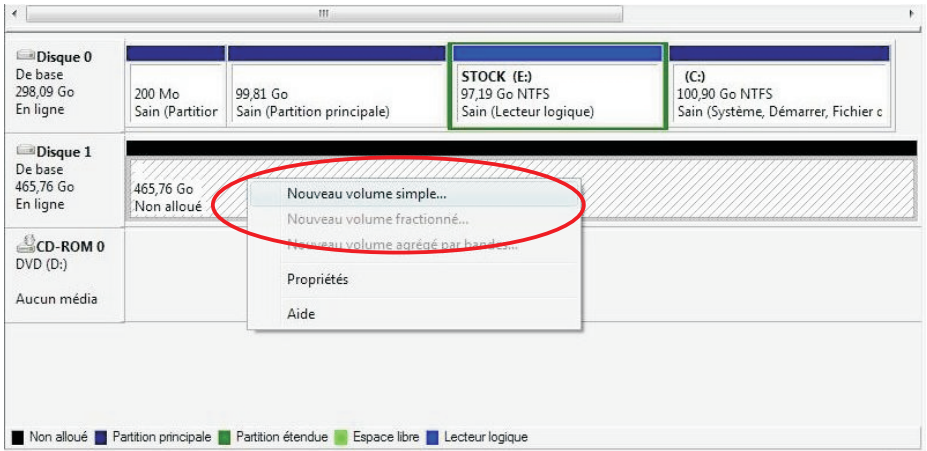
III

Disque 0
De base
298,09 Go
En ligne

200 Mo
Sain (Partition

99,81 Go
Sain (Partition principale)

STOCK (E:)
97,19 Go NTFS
Sain (Lecteur logique)

(C:)
100,90 Go NTFS
Sain (Système, Démarrer, Fichier c

Disque 1
De base
465,76 Go
En ligne

465,76 Go
Non alloué

Nouveau volume simple...
Nouveau volume fractionné...
Nouveau volume agrégé par bandes...
Propriétés
Aide

CD-ROM 0
DVD (D:)

Aucun média

Non alloué Partition principale Partition étendue Espace libre Lecteur logique